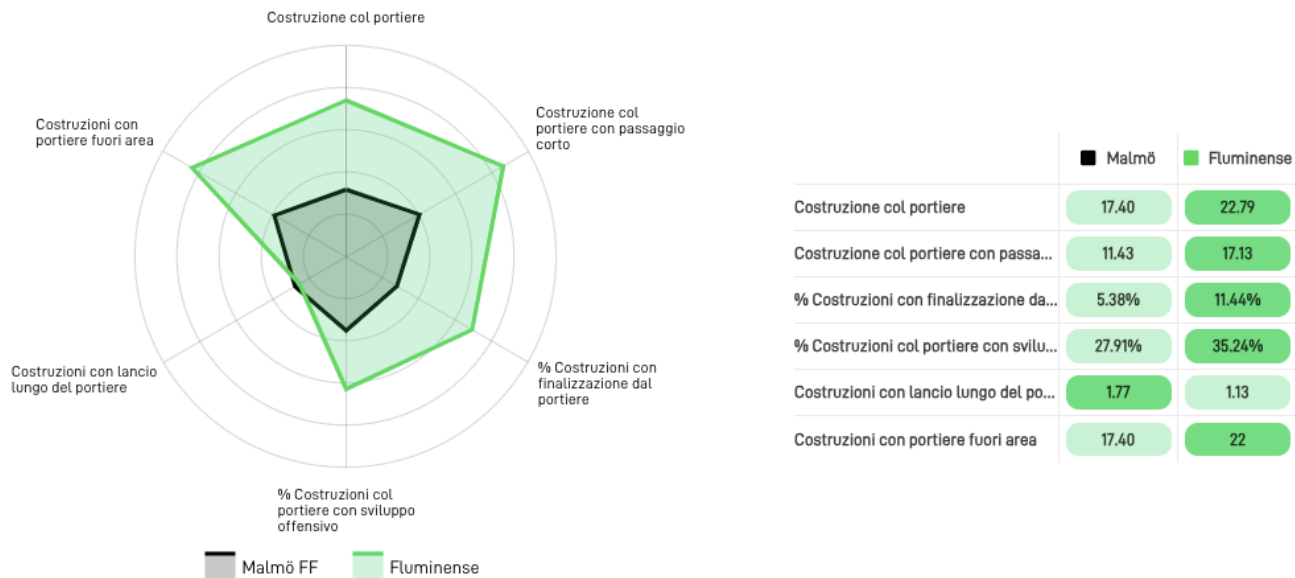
Costruzione col portiere

Costruzione col portiere con passaggio corto

% Costruzioni con finalizzazione dal portiere

% Costruzioni col portiere con sviluppo offensivo

Costruzioni con lancio lungo del portiere

Costruzioni con portiere fuori area

Malmö FF

Fluminense

| | Malmö | Fluminense |
|---|---|---|
| Costruzione col portiere | 17.40 | 22.79 |
| Costruzione col portiere con passa... | 11.43 | 17.13 |
| % Costruzioni con finalizzazione da... | 5.38% | 11.44% |
| % Costruzioni col portiere con svilu... | 27.91% | 35.24% |
| Costruzioni con lancio lungo del po... | 1.77 | 1.13 |
| Costruzioni con portiere fuori area | 17.40 | 22 |